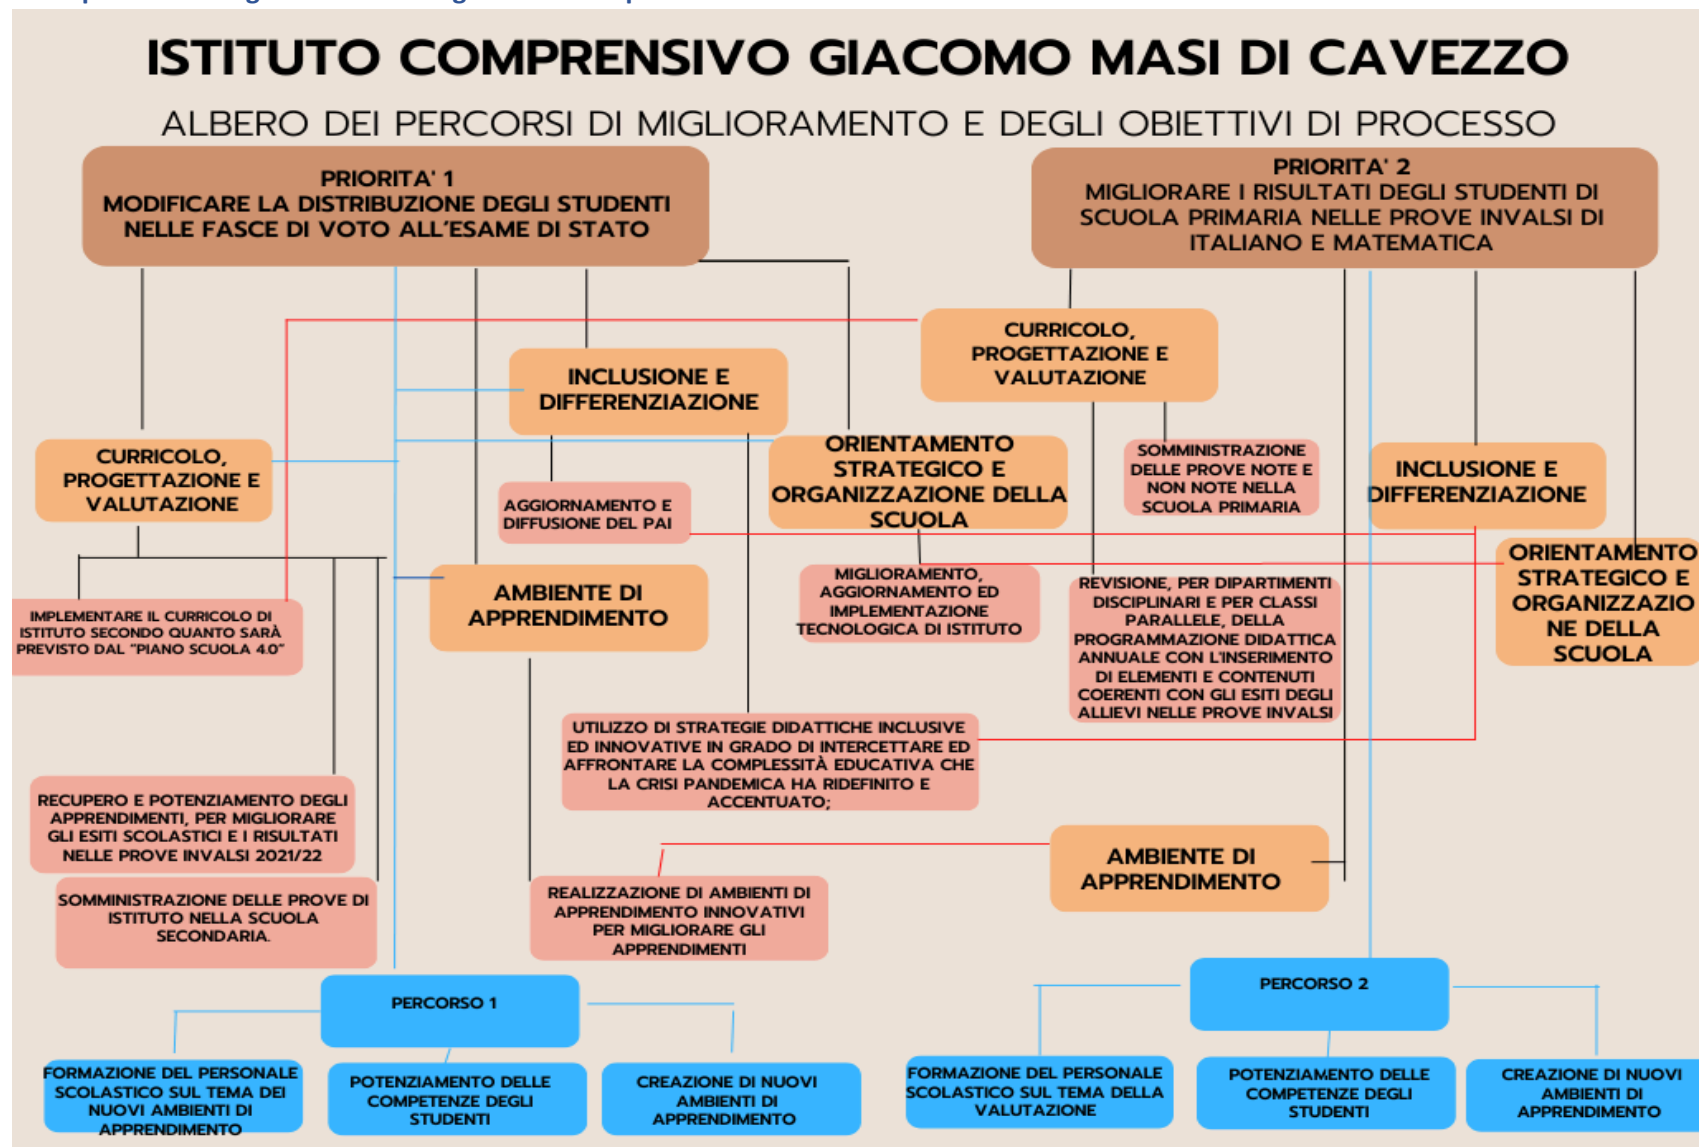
ISTITUTO COMPRENSIVO GIACOMO MASI DI CAVEZZO

ALBERO DEI PERCORSI DI MIGLIORAMENTO E DEGLI OBIETTIVI DI PROCESSO

PRIORITA' 1
MODIFICARE LA DISTRIBUZIONE DEGLI STUDENTI NELLE FASCE DI VOTO ALL'ESAME DI STATO

PRIORITA' 2
MIGLIORARE I RISULTATI DEGLI STUDENTI DI SCUOLA PRIMARIA NELLE PROVE INVALSI DI ITALIANO E MATEMATICA

CURRICOLO, PROGETTAZIONE E VALUTAZIONE

INCLUSIONE E DIFFERENZIAZIONE

CURRICOLO, PROGETTAZIONE E VALUTAZIONE

ORIENTAMENTO STRATEGICO E ORGANIZZAZIONE DELLA SCUOLA

SOMMINISTRAZIONE DELLE PROVE NOTE E NON NOTE NELLA SCUOLA PRIMARIA

INCLUSIONE E DIFFERENZIAZIONE

AGGIORNAMENTO E DIFFUSIONE DEL PAI

ORIENTAMENTO STRATEGICO E ORGANIZZAZIONE DELLA SCUOLA

IMPLEMENTARE IL CURRICOLO DI ISTITUTO SECONDO QUANTO SARÀ PREVISTO DAL "PIANO SCUOLA 4.0"

AMBIENTE DI APPRENDIMENTO

MIGLIORAMENTO, AGGIORNAMENTO ED IMPLEMENTAZIONE TECNOLOGICA DI ISTITUTO

REVISIONE, PER DIPARTIMENTI DISCIPLINARI E PER CLASSI PARALLELE, DELLA PROGRAMMAZIONE DIDATTICA ANNUALE CON L'INSERIMENTO DI ELEMENTI E CONTENUTI COERENTI CON GLI ESITI DEGLI ALLIEVI NELLE PROVE INVALSI

UTILIZZO DI STRATEGIE DIDATTICHE INCLUSIVE ED INNOVATIVE IN GRADO DI INTERCETTARE ED AFFRONTARE LA COMPLESSITÀ EDUCATIVA CHE LA CRISI PANDEMICA HA RIDEFINITO E ACCENTUATO;

RECUPERO E POTENZIAMENTO DEGLI APPRENDIMENTI, PER MIGLIORARE GLI ESITI SCOLASTICI E I RISULTATI NELLE PROVE INVALSI 2021/22

AMBIENTE DI APPRENDIMENTO

SOMMINISTRAZIONE DELLE PROVE DI ISTITUTO NELLA SCUOLA SECONDARIA.

REALIZZAZIONE DI AMBIENTI DI APPRENDIMENTO INNOVATIVI PER MIGLIORARE GLI APPRENDIMENTI

PERCORSO 1

PERCORSO 2

FORMAZIONE DEL PERSONALE SCOLASTICO SUL TEMA DEI NUOVI AMBIENTI DI APPRENDIMENTO

POTENZIAMENTO DELLE COMPETENZE DEGLI STUDENTI

CREAZIONE DI NUOVI AMBIENTI DI APPRENDIMENTO

FORMAZIONE DEL PERSONALE SCOLASTICO SUL TEMA DELLA VALUTAZIONE

POTENZIAMENTO DELLE COMPETENZE DEGLI STUDENTI

CREAZIONE DI NUOVI AMBIENTI DI APPRENDIMENTO